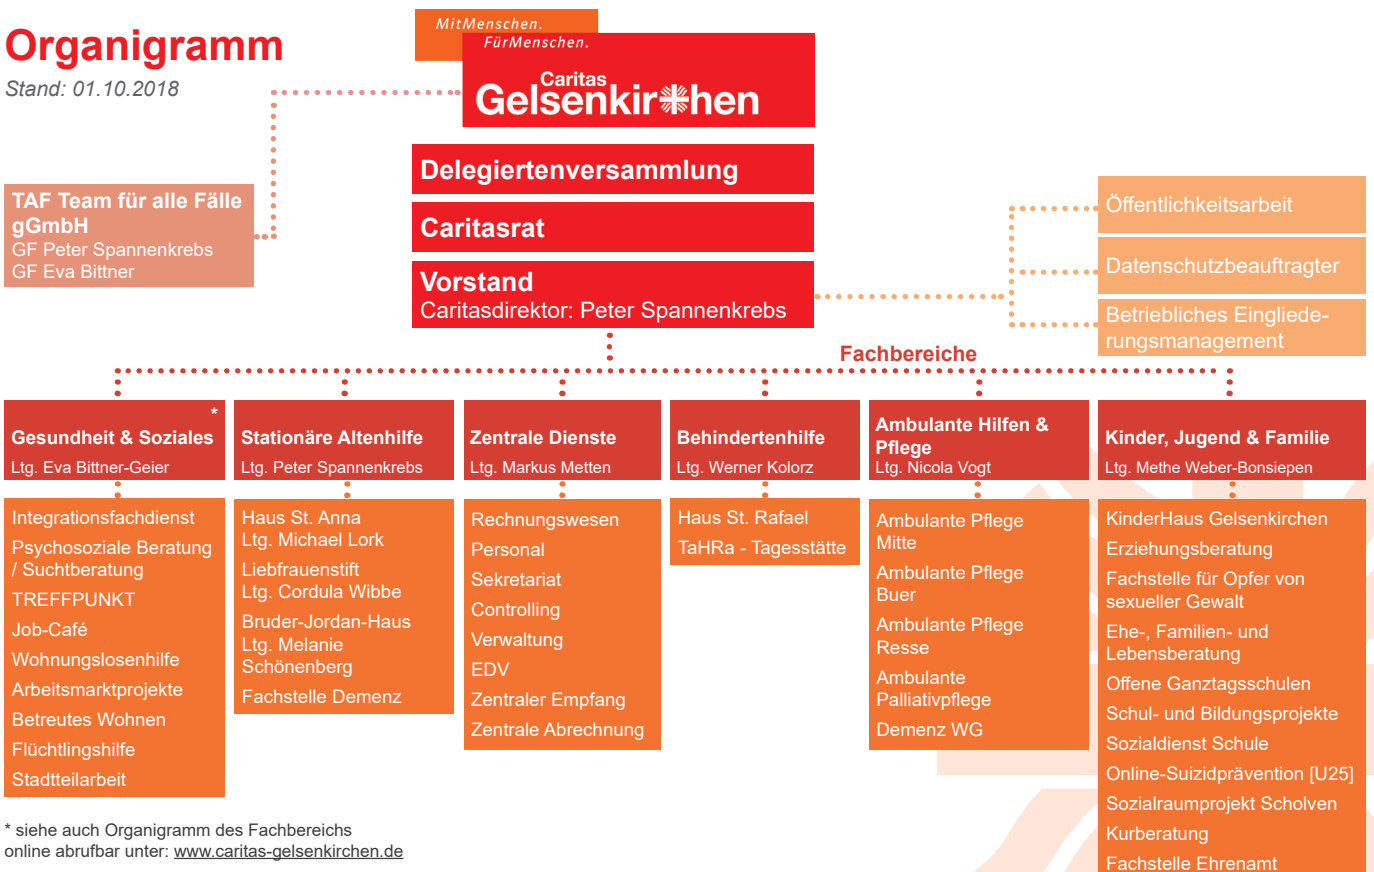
Organigramm
Stand: 01.10.2018

MitMenschen.
FürMenschen.
Caritas
Gelsenkirchen

TAF Team für alle Fälle gGmbH
GF Peter Spannenkrebs
GF Eva Bittner

Delegiertenversammlung

Caritasrat

Vorstand
Caritasdirektor: Peter Spannenkrebs

Öffentlichkeitsarbeit

Datenschutzbeauftragter

Betriebliches Eingliederungsmanagement

Fachbereiche

*
Gesundheit & Soziales
Ltg. Eva Bittner-Geier

Integrationsfachdienst
Psychosoziale Beratung / Suchtberatung
TREFFPUNKT
Job-Café
Wohnungslosenhilfe
Arbeitsmarktprojekte
Betreutes Wohnen
Flüchtlingshilfe
Stadtteilarbeit

Stationäre Altenhilfe
Ltg. Peter Spannenkrebs

Haus St. Anna
Ltg. Michael Lork
Liebfrauenstift
Ltg. Cordula Wibbe
Bruder-Jordan-Haus
Ltg. Melanie Schönenberg
Fachstelle Demenz

Zentrale Dienste
Ltg. Markus Metten

Rechnungswesen
Personal
Sekretariat
Controlling
Verwaltung
EDV
Zentraler Empfang
Zentrale Abrechnung

Behindertenhilfe
Ltg. Werner Kolorz

Haus St. Rafael
TaHRa - Tagesstätte

Ambulante Hilfen & Pflege
Ltg. Nicola Vogt

Ambulante Pflege Mitte
Ambulante Pflege Buer
Ambulante Pflege Resse
Ambulante Palliativpflege
Demenz WG

Kinder, Jugend & Familie
Ltg. Methe Weber-Bonsiepen

KinderHaus Gelsenkirchen
Erziehungsberatung
Fachstelle für Opfer von sexueller Gewalt
Ehe-, Familien- und Lebensberatung
Offene Ganztagsschulen
Schul- und Bildungsprojekte
Sozialdienst Schule
Online-Suizidprävention [U25]
Sozialraumprojekt Scholven
Kurberatung
Fachstelle Ehrenamt

* siehe auch Organigramm des Fachbereichs online abrufbar unter: www.caritas-gelsenkirchen.de